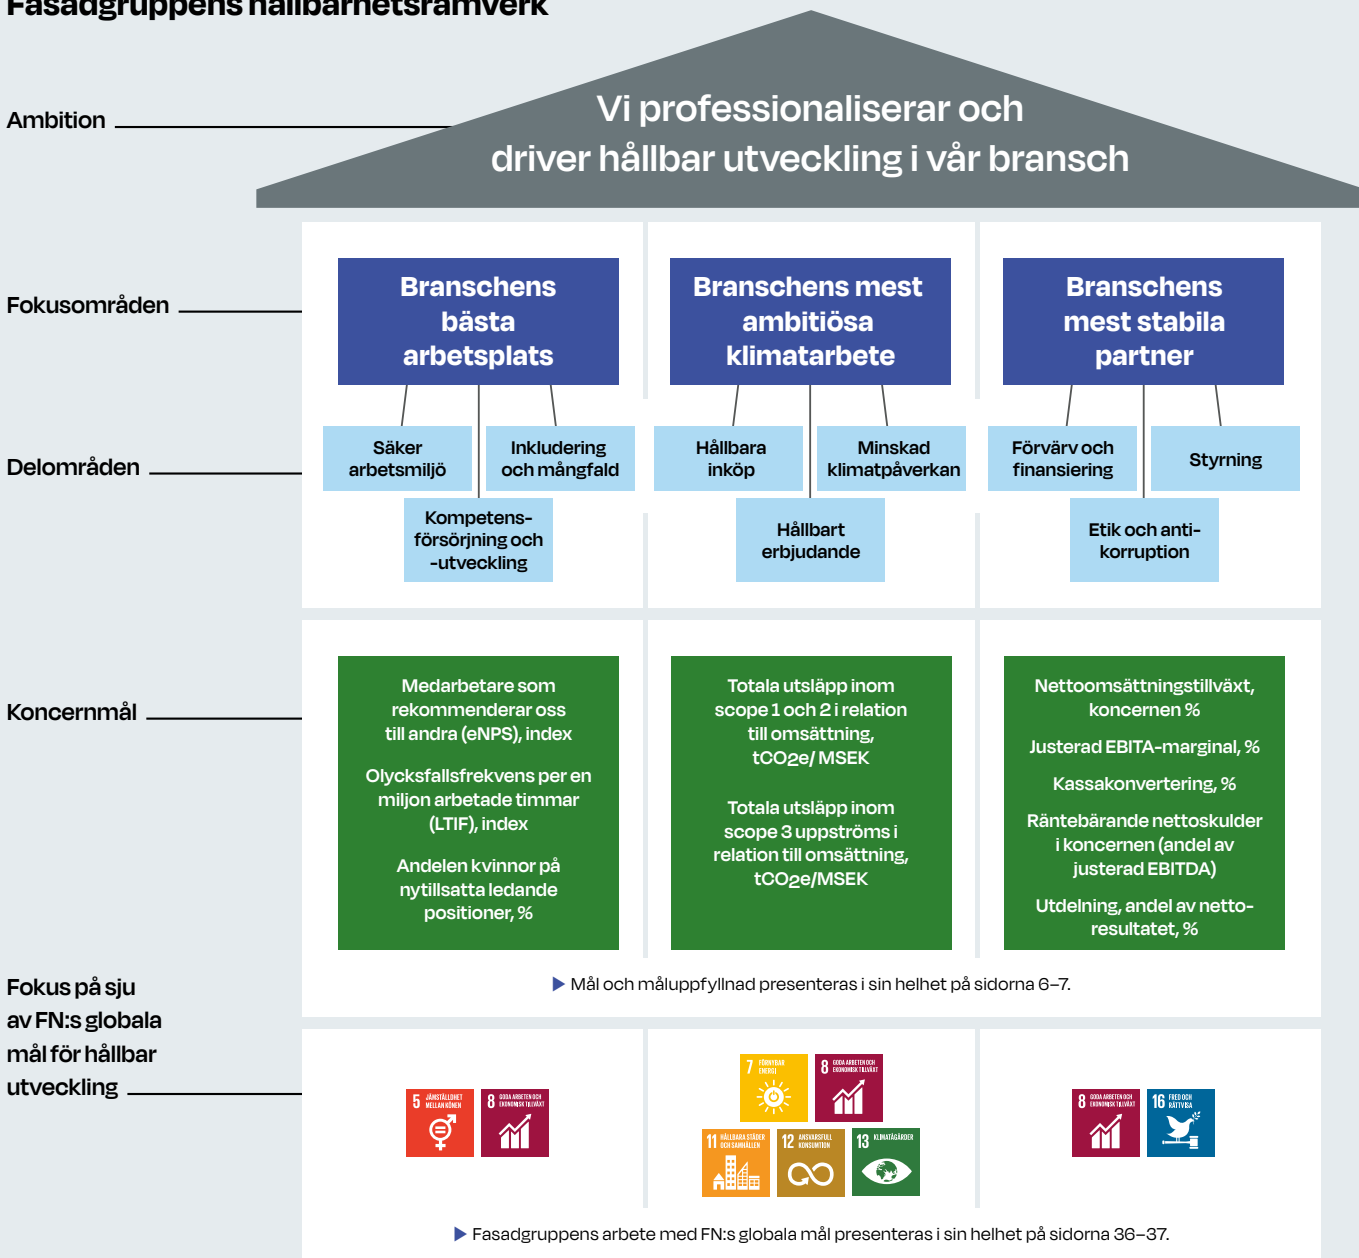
Fasadgruppens hållbarhetsramverk

Ambition

Vi professionaliserar och driver hållbar utveckling i vår bransch

Fokusområden

Branschens bästa arbetsplats

Branschens mest ambitiösa klimatarbete

Branschens mest stabila partner

Delområden

Säker arbetsmiljö

Inkludering och mångfald

Kompetensförsörjning och -utveckling

Hållbara inköp

Minskad klimatpåverkan

Hållbart erbjudande

Förvärv och finansiering

Styrning

Etik och antikorruption

Koncernmål

Medarbetare som rekommenderar oss till andra (eNPS), index

Olycksfallsfrekvens per en miljon arbetade timmar (LTIF), index

Andelen kvinnor på nytillsatta ledande positioner, %

Totala utsläpp inom scope 1 och 2 i relation till omsättning, $tCO_2e$/ MSEK

Totala utsläpp inom scope 3 uppströms i relation till omsättning, $tCO_2e$/MSEK

Nettoomsättningstillväxt, koncernen %

Justerad EBITA-marginal, %

Kassakonvertering, %

Räntebärande nettoskulder i koncernen (andel av justerad EBITDA)

Utdelning, andel av nettoresultatet, %

▶ Mål och måluppfyllnad presenteras i sin helhet på sidorna 6–7.

Fokus på sju av FN:s globala mål för hållbar utveckling

5 JÄMSTÄLLDHET MELLAN KÖNEN

8 GODA ARBETEN OCH EKONOMISK TILLVÄXT

7 FÖRNYBAR ENERGI

8 GODA ARBETEN OCH EKONOMISK TILLVÄXT

11 HÅLLBARA STÄDER OCH SAMHÄLLEN

12 ANSVARSFULL KONSUMTION

13 KLIMATÅTGÄRDER

8 GODA ARBETEN OCH EKONOMISK TILLVÄXT

16 FRED OCH RÄTTVISA

▶ Fasadgruppens arbete med FN:s globala mål presenteras i sin helhet på sidorna 36–37.